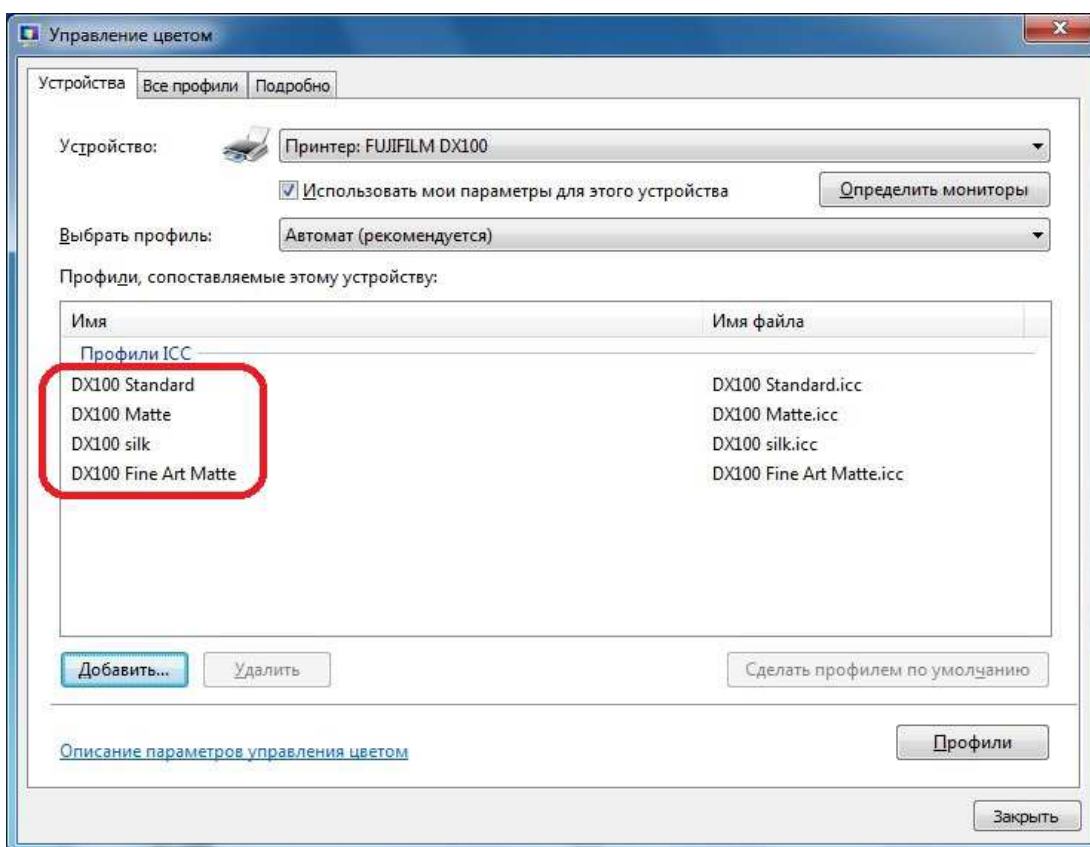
Управление цветом

Устройства | Все профили | Подробно

Устройство: Принтер: FUJIFILM DX100

Использовать мои параметры для этого устройства

Определить мониторы

Выбрать профиль: Автомат (рекомендуется)

Профили, сопоставляемые этому устройству:

| Имя | Имя файла |
|---|---|
| Профили ICC | |
| DX100 Standard | DX100 Standard.icc |
| DX100 Matte | DX100 Matte.icc |
| DX100 silk | DX100 silk.icc |
| DX100 Fine Art Matte | DX100 Fine Art Matte.icc |

Добавить... Удалить Сделать профилем по умолчанию

Описание параметров управления цветом

Профили

Закрыть